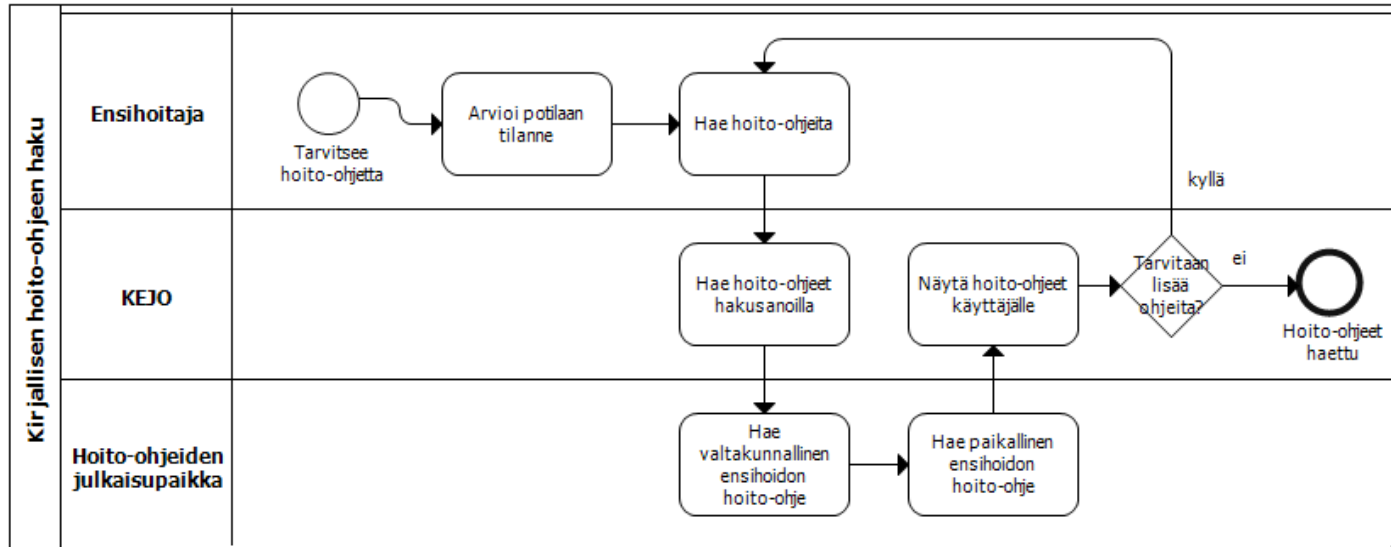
Kirjallisen hoito-ohjeen haku

Ensihoitaja

Tarvitsee hoito-ohjetta

Arvioi potilaan tilanne

Hae hoito-ohjeita

kyllä

KEJO

Hae hoito-ohjeet hakusanoilla

Näytä hoito-ohjeet käyttäjälle

Tarvitaan lisää ohjeita?

ei

Hoito-ohjeet haettu

Hoito-ohjeiden julkaisupaikka

Hae valtakunnallinen ensihoidon hoito-ohje

Hae paikallinen ensihoidon hoito-ohje